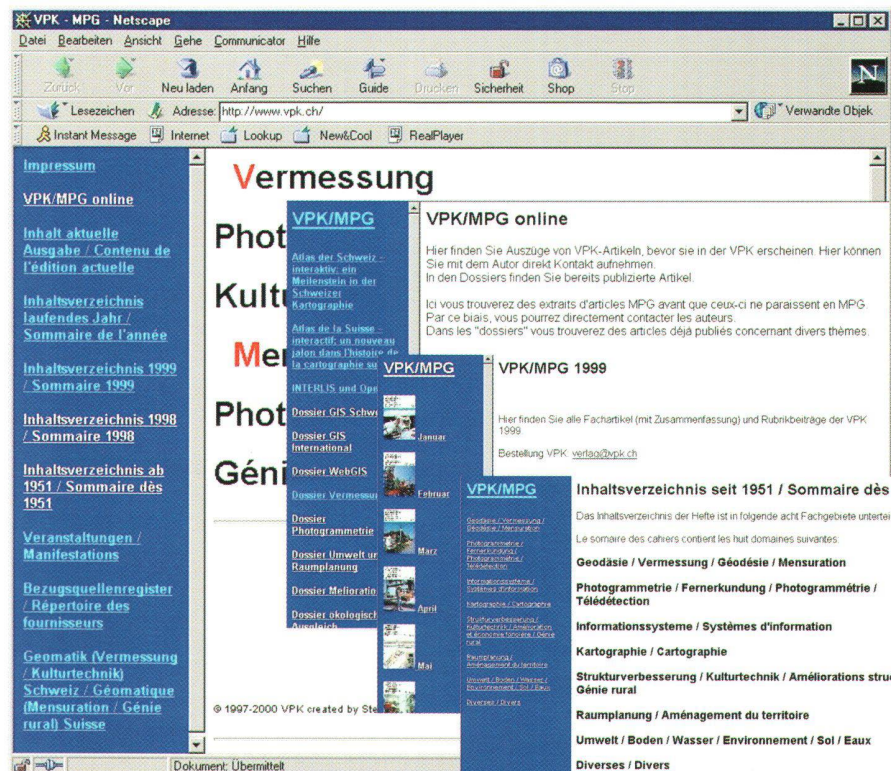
VPK - MPG - Netscape

Datei Bearbeiten Ansicht Gehe Communicator Hilfe

Zurück Vor Neu laden Anfang Suchen Guide Drucken Sicherheit Shop Stop

Lesezeichen Adresse: http://www.vpk.ch/ Verwandte Objek

Instant Message Internet Lookup New&Cool RealPlayer

Impressum

VPK/MPG online

Inhalt aktuelle Ausgabe / Contenu de l'édition actuelle

Inhaltsverzeichnis laufendes Jahr / Sommaire de l'année

Inhaltsverzeichnis 1999 / Sommaire 1999

Inhaltsverzeichnis 1998 / Sommaire 1998

Inhaltsverzeichnis ab 1951 / Sommaire dès 1951

Veranstaltungen / Manifestations

Bezugsquellenregister / Répertoire des fournisseurs

Geomatik (Vermessung / Kulturtechnik) Schweiz / Géomatique (Mensuration / Génie rural) Suisse

Vermessung

Phot

Kultu

Me

Phot

Géni

© 1997-2000 VPK created by Ste

VPK/MPG

Atlas der Schweiz - interaktiv: ein Meilenstein in der Schweizer Kartographie

Atlas de la Suisse - interactif: un nouveau jalon dans l'histoire de la cartographie su

INTERLIS und Opi

Dossier GIS Schwe

Dossier GIS International

Dossier WebGIS

Dossier Vermessu

Dossier Photogrammetrie

Dossier Umwelt un Raumplanung

Dossier Melioratio

Dossier ökologisch Ausgleich

VPK/MPG online

Hier finden Sie Auszüge von VPK-Artikeln, bevor sie in der VPK erscheinen. Hier können Sie mit dem Autor direkt Kontakt aufnehmen.
In den Dossiers finden Sie bereits publizierte Artikel.

Ici vous trouverez des extraits d'articles MPG avant que ceux-ci ne paraissent en MPG. Par ce biais, vous pourrez directement contacter les auteurs.
Dans les "dossiers" vous trouverez des articles déjà publiés concernant divers thèmes.

VPK/MPG

Januar

Februar

März

April

Mai

VPK/MPG 1999

Hier finden Sie alle Fachartikel (mit Zusammenfassung) und Rubrikbeiträge der VPK 1999.

Bestellung VPK: verlag@vpk.ch

VPK/MPG

Geodäsie / Vermessung / Géodésie / Mensuration

Photogrammetrie / Fernerkundung / Photogrammétrie / Télédétection

Informationssysteme / Systèmes d'information

Kartographie / Cartographie

Strukturverbesserung / Kulturtechnik / Améliorations foncières / Génie rural

Raumplanung / Aménagement du territoire

Umwelt / Boden / Wasser / Environnement / Sol / Eaux

Diverses / Divers

Inhaltsverzeichnis seit 1951 / Sommaire dès

Das Inhaltsverzeichnis der Hefte ist in folgende acht Fachgebiete unterte

Le somaire des cahiers contient les huit domaines suivantes:

Geodäsie / Vermessung / Géodésie / Mensuration

Photogrammetrie / Fernerkundung / Photogrammétrie / Télédétection

Informationssysteme / Systèmes d'information

Kartographie / Cartographie

Strukturverbesserung / Kulturtechnik / Améliorations struc Génie rural

Raumplanung / Aménagement du territoire

Umwelt / Boden / Wasser / Environnement / Sol / Eaux

Diverses / Divers

Dokument: Übermittelt